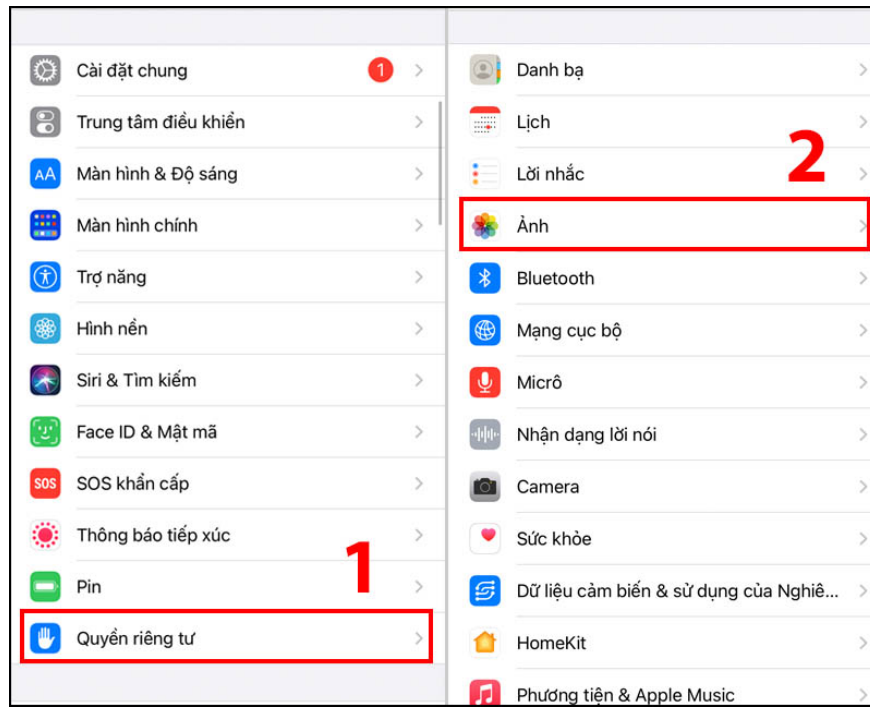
Cài đặt chung 1
Trung tâm điều khiển
Màn hình & Độ sáng
Màn hình chính
Trợ năng
Hình nền
Siri & Tìm kiếm
Face ID & Mật mã
SOS khẩn cấp
Thông báo tiếp xúc
Pin
Quyền riêng tư
1

Danh bạ
Lịch
Lời nhắc
2
Ảnh
Bluetooth
Mạng cục bộ
Micrô
Nhận dạng lời nói
Camera
Sức khỏe
Dữ liệu cảm biến & sử dụng của Nghiê...
HomeKit
Phương tiện & Apple Music